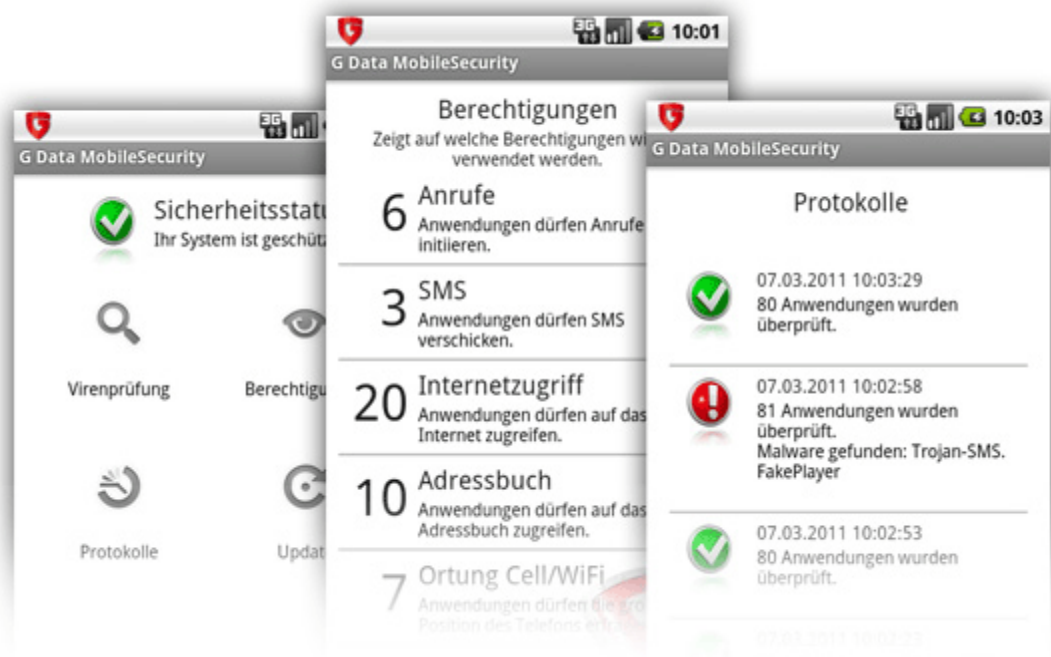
G Data MobileSecurity

Sicherheitsstatu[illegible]
Ihr System ist geschütz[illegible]

Virenprüfung

Berechtigu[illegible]

Protokolle

Updat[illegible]

10:01
G Data MobileSecurity

Berechtigungen
Zeigt auf welche Berechtigungen wi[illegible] verwendet werden.

6 Anrufe
Anwendungen dürfen Anrufe initiieren.

3 SMS
Anwendungen dürfen SMS verschicken.

20 Internetzugriff
Anwendungen dürfen auf das Internet zugreifen.

10 Adressbuch
Anwendungen dürfen auf das Adressbuch zugreifen.

7 Ortung Cell/WiFi
Anwendungen dürfen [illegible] Position des Telefons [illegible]

10:03
G Data MobileSecurity

Protokolle

07.03.2011 10:03:29
80 Anwendungen wurden überprüft.

07.03.2011 10:02:58
81 Anwendungen wurden überprüft.
Malware gefunden: Trojan-SMS. FakePlayer

07.03.2011 10:02:53
80 Anwendungen wurden überprüft.

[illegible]